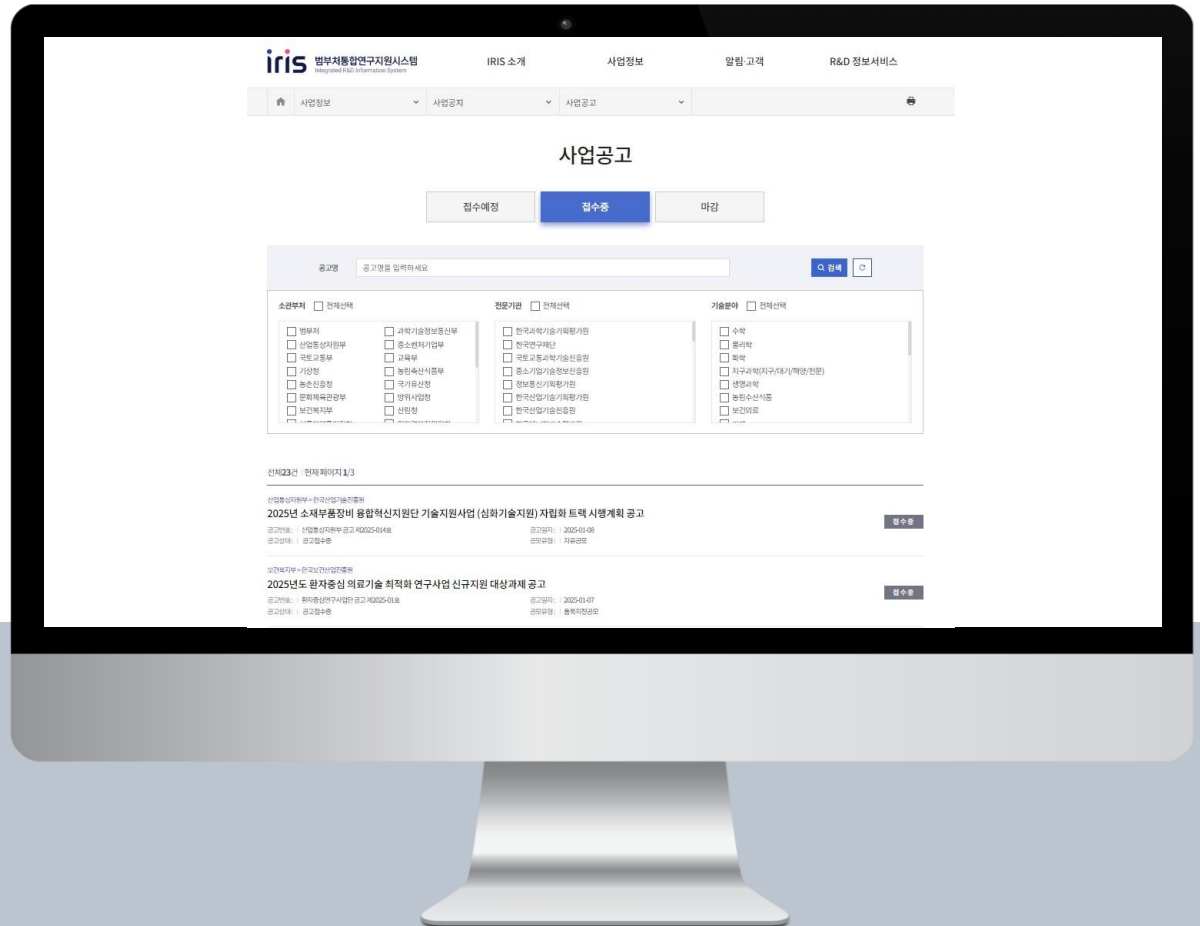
iris 범부처통합연구지원시스템
Integrated R&D Information System

IRIS 소개
사업정보
알림·고객
R&D 정보서비스

사업정보
사업공지
사업공고

사업공고

접수예정
접수중
마감

공고명 공고명을 입력하세요
검색

소관부처 전체선택
범부처
과학기술정보통신부
산업통상자원부
중소벤처기업부
국토교통부
교육부
기상청
농림축산식품부
농촌진흥청
국가유산청
문화체육관광부
방위사업청
보건복지부
산림청

전문기관 전체선택
한국과학기술기획평가원
한국연구재단
국토교통과학기술진흥원
중소기업기술정보진흥원
정보통신기획평가원
한국산업기술기획평가원
한국산업기술진흥원

기술분야 전체선택
수학
물리학
화학
지구과학(지구/대기/해양/천문)
생명과학
농림수산식품
보건의료

전체23건 | 현재페이지 1/3

산업통상자원부 > 한국산업기술진흥원
2025년 소재부품장비 융합혁신지원단 기술지원사업 (심화기술지원) 자립화 트랙 시행계획 공고
공고번호 : 산업통상자원부 공고 제2025-014호
공고일자 : 2025-01-08
공고상태 : 공고접수중
공모유형 : 자유공모
접수중

보건복지부 > 한국보건산업진흥원
2025년도 환자중심 의료기술 최적화 연구사업 신규지원 대상과제 공고
공고번호 : 환자중심연구사업단 공고 제2025-01호
공고일자 : 2025-01-07
공고상태 : 공고접수중
공모유형 : 품목지정공모
접수중